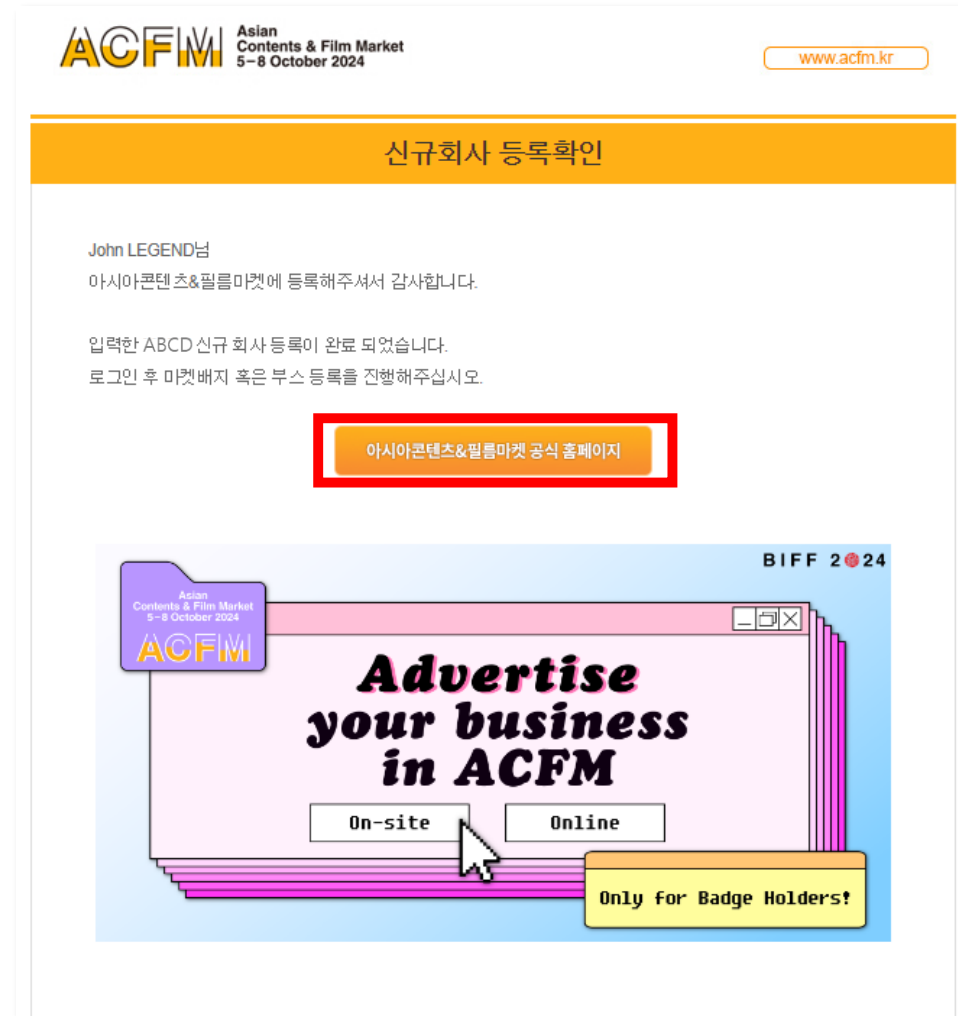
ACFM Asian Contents & Film Market 5–8 October 2024

www.acfm.kr

신규회사 등록확인

John LEGEND님
아시아콘텐츠&필름마켓에 등록해주셔서 감사합니다.

입력한 ABCD 신규 회사 등록이 완료 되었습니다.
로그인 후 마켓배지 혹은 부스 등록을 진행해주십시오.

아시아콘텐츠&필름마켓 공식 홈페이지

BIFF 2024

Asian Contents & Film Market 5–8 October 2024 ACFM

Advertise your business in ACFM

On-site

Online

Only for Badge Holders!